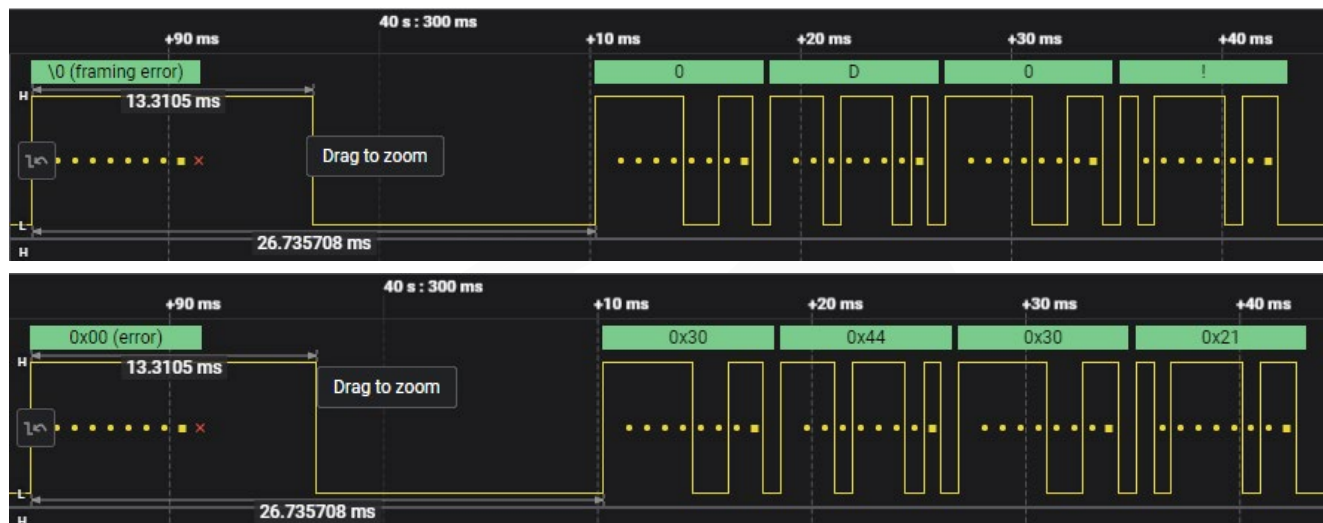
40 s : 300 ms
+90 ms
+10 ms
+20 ms
+30 ms
+40 ms
\0 (framing error)
0
D
0
!
H
13.3105 ms
Drag to zoom
L
26.735708 ms
H

40 s : 300 ms
+90 ms
+10 ms
+20 ms
+30 ms
+40 ms
0x00 (error)
0x30
0x44
0x30
0x21
H
13.3105 ms
Drag to zoom
L
26.735708 ms
H